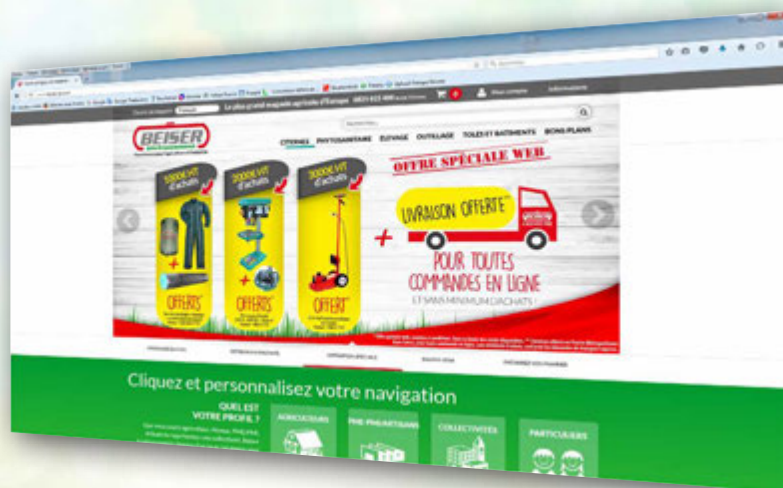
Le plus grand magasin agricole d'Europe

BEISER

CITERNES PHYTOSANITAIRE ELEVAGE OUTILLAGE TOLES ET BATIMENTS BONS PLANS

OFFRE SPÉCIALE WEB

d'achats

OFFERTS

OFFERTS

OFFERT

LIVRAISON OFFERTE

+

POUR TOUTES COMMANDES EN LIGNE

ET SANS MINIMUM D'ACHATS !

Cliquez et personnalisez votre navigation

QUEL EST VOTRE PROFIL ?

AGRICULTEURS

PME PME/ARTISANS

COLLECTIVITES

PARTICULIERS